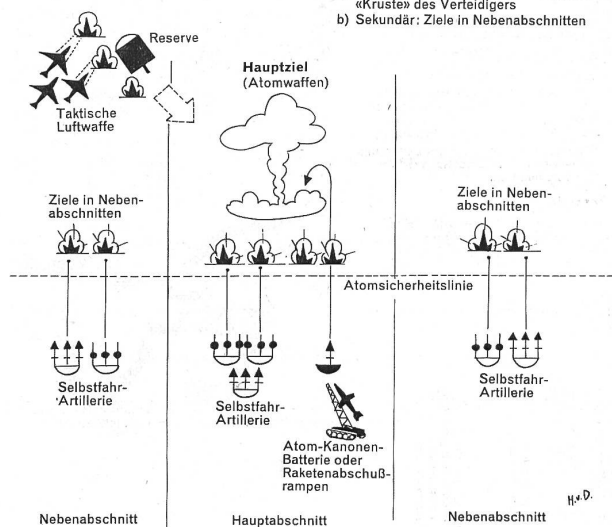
«Kruste» des Verteidigers
b) Sekundär: Ziele in Nebenabschnitten

Reserve

Taktische Luftwaffe

Hauptziel (Atomwaffen)

Ziele in Nebenabschnitten

Ziele in Nebenabschnitten

Atomsicherheitslinie

Selbstfahr-Artillerie

Selbstfahr-Artillerie

Atom-Kanonen-Batterie oder Raketenabschußrampen

Selbstfahr-Artillerie

H.v.D.

Nebenabschnitt

Hauptabschnitt

Nebenabschnitt